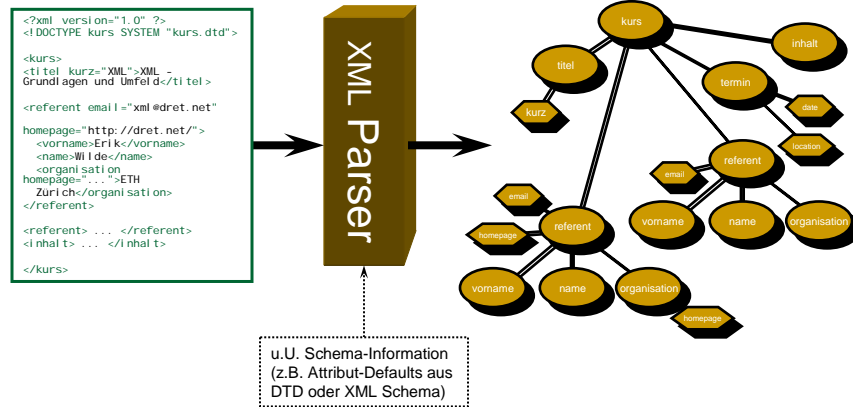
<?xml version="1.0" ?>
<!DOCTYPE kurs SYSTEM "kurs.dtd">

<kurs>
<titel kurz="XML">XML - Grundlagen und Umfeld</titel>

<referent email="xml@dret.net"

homepage="http://dret.net/">
<vorname>Erik</vorname>
<name>Wilde</name>
<organisation homepage="...">ETH Zürich</organisation>
</referent>

<referent> ... </referent>
<inhalt> ... </inhalt>

</kurs>

XML Parser

u.U. Schema-Information (z.B. Attribut-Defaults aus DTD oder XML Schema)

kurs
titel
kurz
inhalt
termin
date
location
referent
email
vorname
name
organisation
email
homepage
referent
vorname
name
organisation
homepage